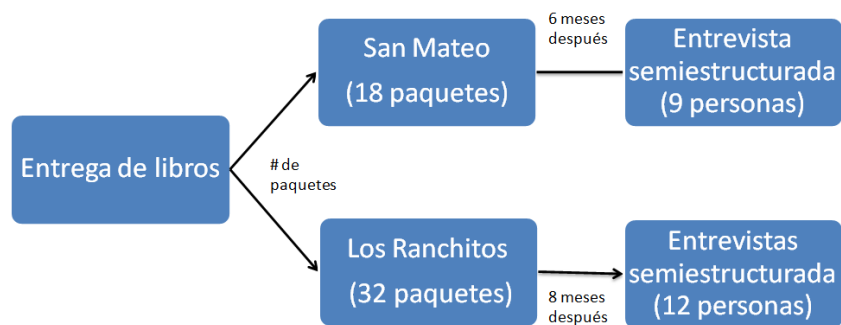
Entrega de libros

# de paquetes

San Mateo
(18 paquetes)

6 meses después

Entrevista semiestructurada
(9 personas)

Los Ranchitos
(32 paquetes)

8 meses después

Entrevistas semiestructurada
(12 personas)